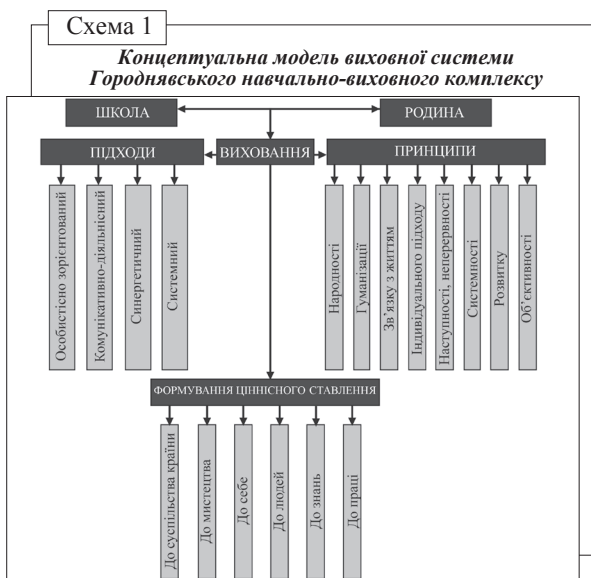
Схема 1

Концептуальна модель виховної системи Городнявського навчально-виховного комплексу

ШКОЛА

РОДИНА

ПІДХОДИ

ВИХОВАННЯ

ПРИНЦИПИ

Особистісно зорієнтований

Комунікативно-діяльнісний

Синергетичний

Системний

Народності

Гуманізації

Зв'язку з життям

Індивідуального підходу

Наступності, неперервності

Системності

Розвитку

Об'єктивності

ФОРМУВАННЯ ЦІННІСНОГО СТАВЛЕННЯ

До суспільства країни

До мистецтва

До себе

До людей

До знань

До праці